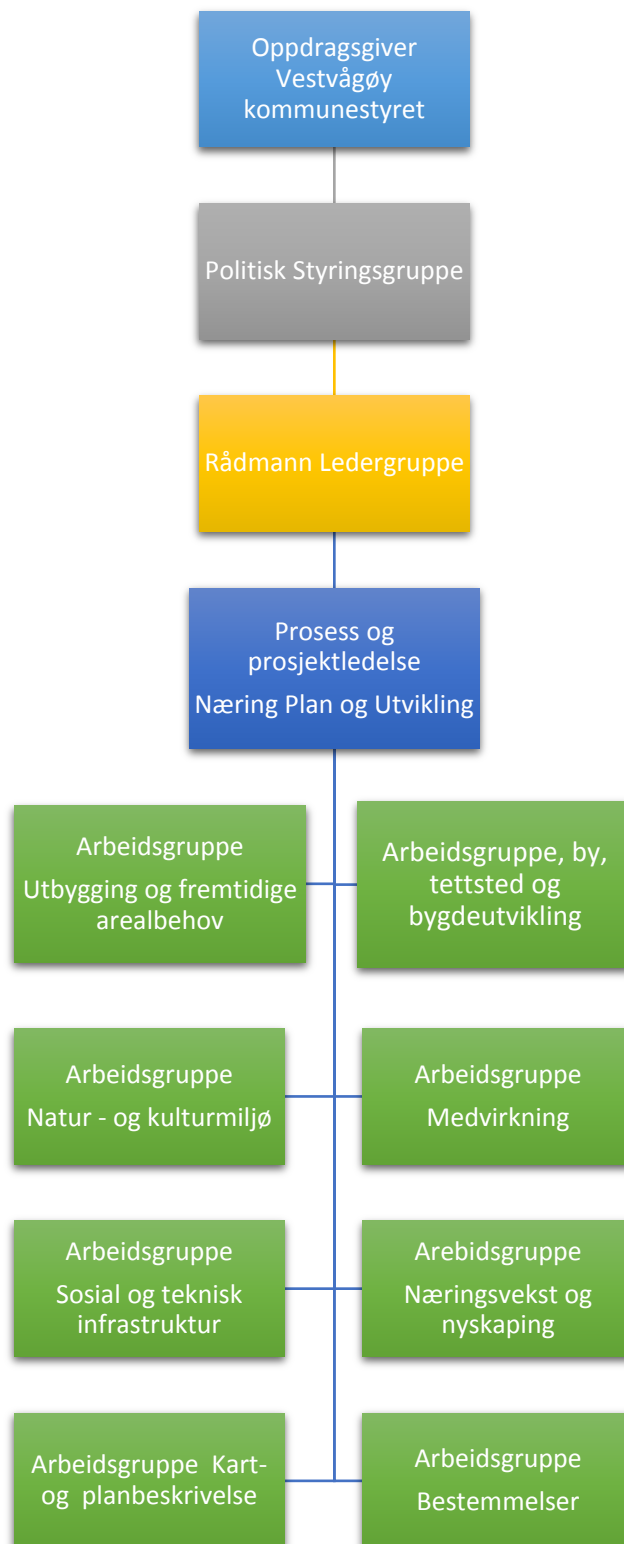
Oppdragsgiver Vestvågøy kommunestyret

Politisk Styringsgruppe

Rådmann Ledergruppe

Prosess og prosjektledelse
Næring Plan og Utvikling

Arbeidsgruppe
Utbygging og fremtidige arealbehov

Arbeidsgruppe, by, tettsted og bygdeutvikling

Arbeidsgruppe
Natur - og kulturmiljø

Arbeidsgruppe
Medvirkning

Arbeidsgruppe
Sosial og teknisk infrastruktur

Arebidsgruppe
Næringsvekst og nyskaping

Arbeidsgruppe Kart- og planbeskrivelse

Arbeidsgruppe
Bestemmelser